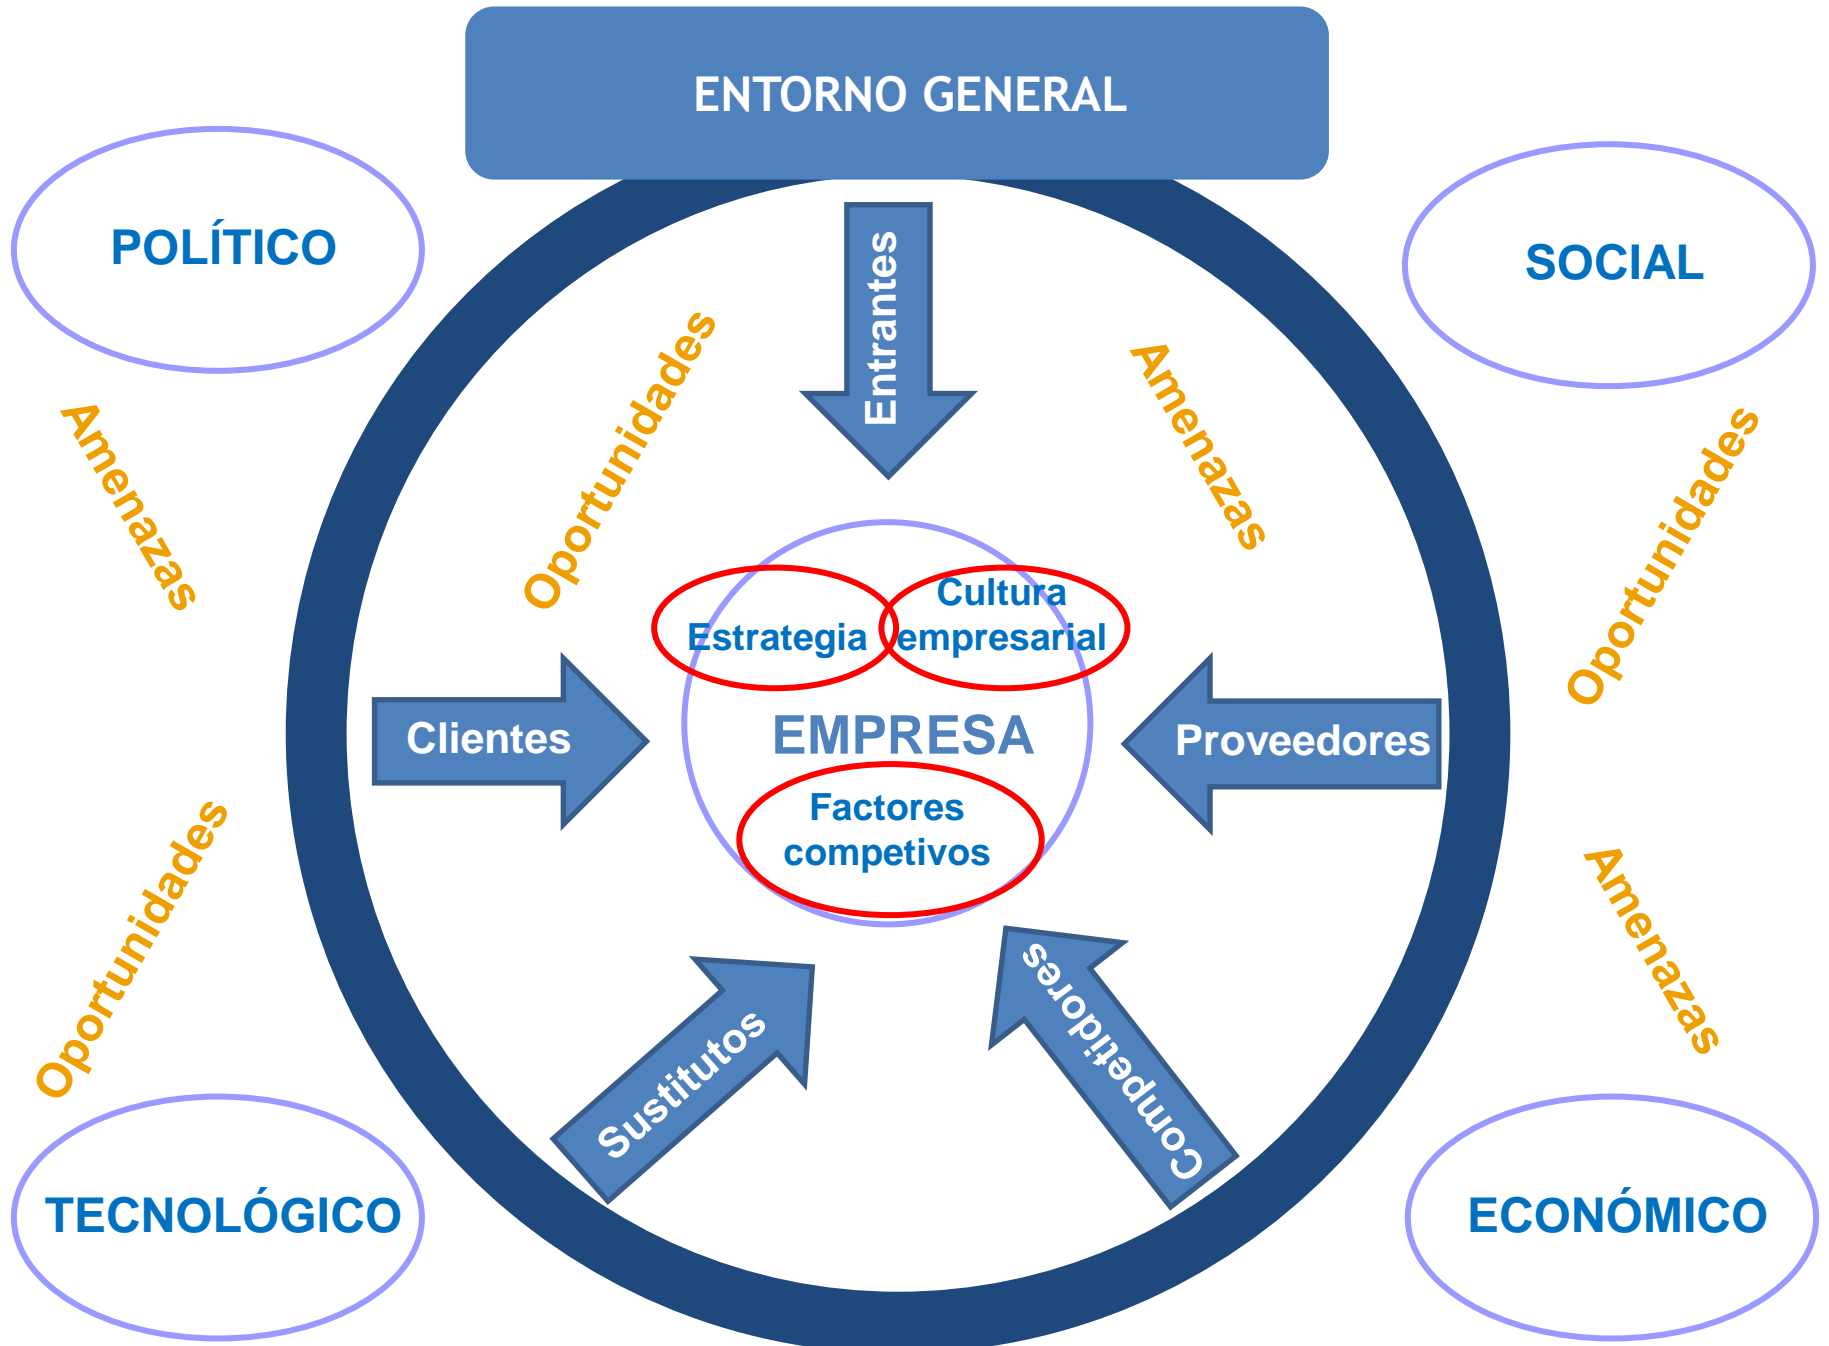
ENTORNO GENERAL

POLÍTICO

SOCIAL

Amenazas

Oportunidades

Entrantes

Amenazas

Oportunidades

Estrategia

Cultura empresarial

Clientes

EMPRESA

Proveedores

Factores competivos

Oportunidades

Amenazas

Sustitutos

Competidores

TECNOLÓGICO

ECONÓMICO